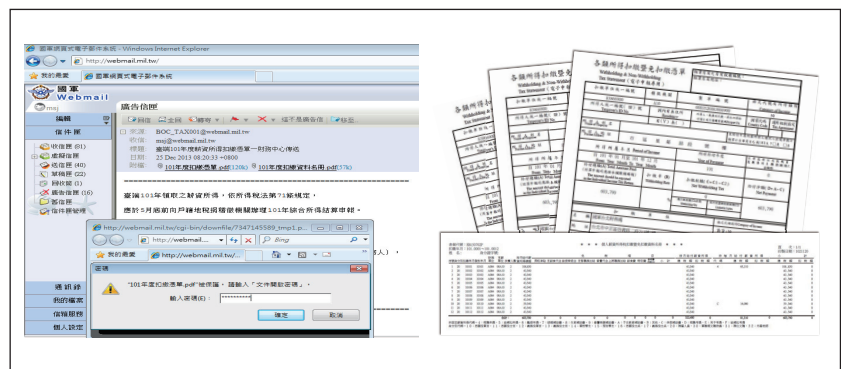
國軍網頁式電子郵件系統 - Windows Internet Explorer

http://webmail.mil.tw/

我的最愛 國軍網頁式電子郵件系統

國軍 Webmail

msj

編輯

信件匣

收信匣 (61)

處理信匣

寄信匣 (40)

草稿匣 (2)

回收匣 (1)

廣告信匣 (16)

信件匣管理

通訊錄

我的檔案

信箱服務

個人設定

廣告信匣

回覆 全回 轉寄 移至

來源 BOC_TAX001@webmail.mil.tw

收信 msj@webmail.mil.tw

標題 臺端101年度薪資所得扣繳憑單一財務中心傳送

日期 25 Dec 2013 08:20:33 +0800

附檔 101年度扣繳憑單.pdf(120k) 101年度扣繳資料名冊.pdf(57k)

臺端101年領取之薪資所得，依所得稅法第71條規定，

應於5月底前向戶籍地稅捐稽徵機關辦理101年綜合所得結算申報。

http://webmail.mil.tw/cgi-bin/downfile/7347145589_tmp1.p...

http://webmail...

Bing

我的最愛 http://webmail.mil.tw/...

密碼

"101年度扣繳憑單.pdf"被保護，請輸入「文件開啟密碼」：

輸入密碼(E)： *********

確定 取消

各類所得扣繳暨免扣繳憑單

Withholding & Non-Withholding Tax Statement

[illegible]